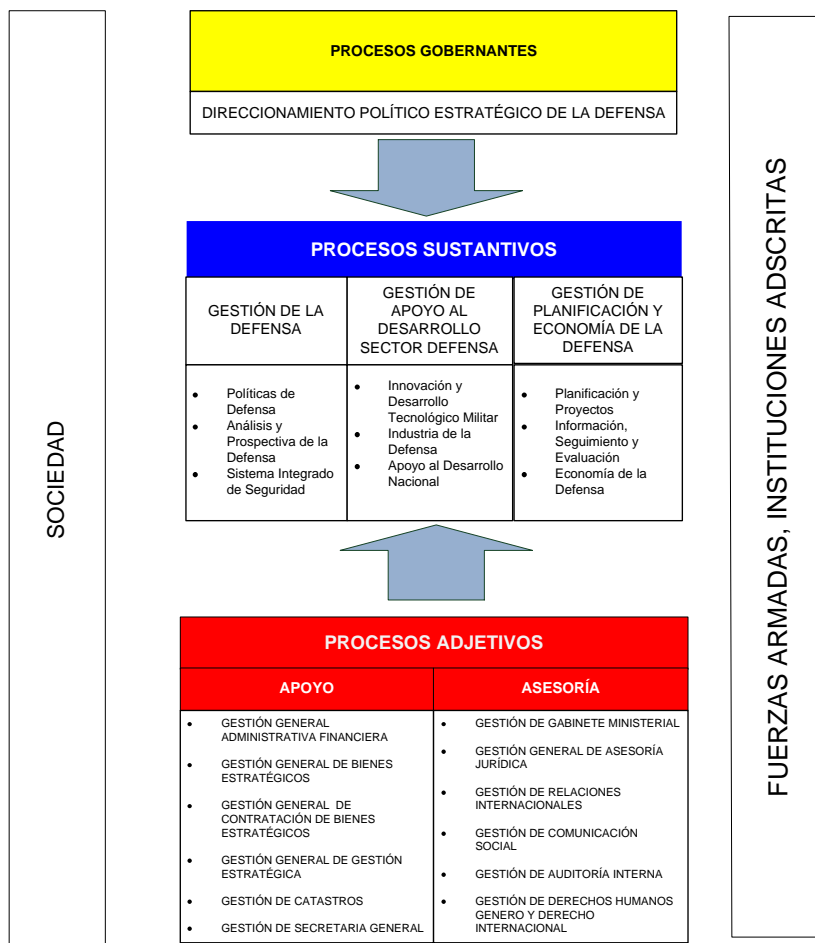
SOCIEDAD

PROCESOS GOBERNANTES

DIRECCIONAMIENTO POLÍTICO ESTRATÉGICO DE LA DEFENSA

PROCESOS SUSTANTIVOS

| GESTIÓN DE LA DEFENSA | GESTIÓN DE APOYO AL DESARROLLO SECTOR DEFENSA | GESTIÓN DE PLANIFICACIÓN Y ECONOMÍA DE LA DEFENSA |
|---|---|---|
| • Políticas de Defensa • Análisis y Prospectiva de la Defensa • Sistema Integrado de Seguridad | • Innovación y Desarrollo Tecnológico Militar • Industria de la Defensa • Apoyo al Desarrollo Nacional | • Planificación y Proyectos • Información, Seguimiento y Evaluación • Economía de la Defensa |

PROCESOS ADJETIVOS

| APOYO | ASESORÍA |
|---|---|
| • GESTIÓN GENERAL ADMINISTRATIVA FINANCIERA • GESTIÓN GENERAL DE BIENES ESTRATÉGICOS • GESTIÓN GENERAL DE CONTRATACIÓN DE BIENES ESTRATÉGICOS • GESTIÓN GENERAL DE GESTIÓN ESTRATÉGICA • GESTIÓN DE CATASTROS • GESTIÓN DE SECRETARIA GENERAL | • GESTIÓN DE GABINETE MINISTERIAL • GESTIÓN GENERAL DE ASESORÍA JURÍDICA • GESTIÓN DE RELACIONES INTERNACIONALES • GESTIÓN DE COMUNICACIÓN SOCIAL • GESTIÓN DE AUDITORÍA INTERNA • GESTIÓN DE DERECHOS HUMANOS GENERO Y DERECHO INTERNACIONAL |

FUERZAS ARMADAS, INSTITUCIONES ADSCRITAS